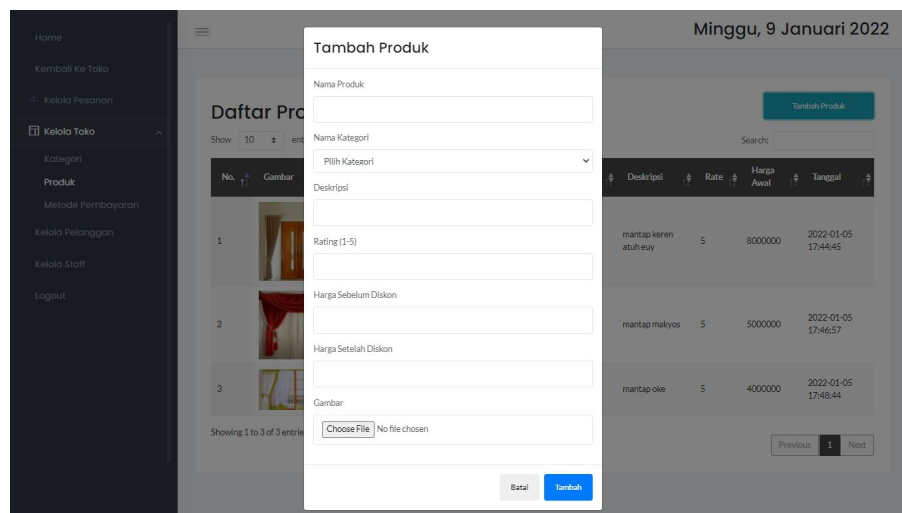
Home

Kembali Ke Toko

Kelola Pesanan

Kelola Toko

Kategori

Produk

Metode Pembayaran

Kelola Pelanggan

Kelola Staff

Logout

Minggu, 9 Januari 2022

Daftar Pro

Tambah Produk

Show 10 ent

Search:

| No. | Gambar | | Deskripsi | Rate | Harga Awal | Tanggal |
|---|---|---|---|---|---|---|
| 1 | | | mantap keren atuh euy | 5 | 8000000 | 2022-01-05 17:44:45 |
| 2 | | | mantap makyos | 5 | 5000000 | 2022-01-05 17:46:57 |
| 3 | | | mantap oke | 5 | 4000000 | 2022-01-05 17:48:44 |

Showing 1 to 3 of 3 entrie

Previous 1 Next

Tambah Produk

Nama Produk

Nama Kategori

Pilih Kategori

Deskripsi

Rating (1-5)

Harga Sebelum Diskon

Harga Setelah Diskon

Gambar

Choose File No file chosen

Batal Tambah